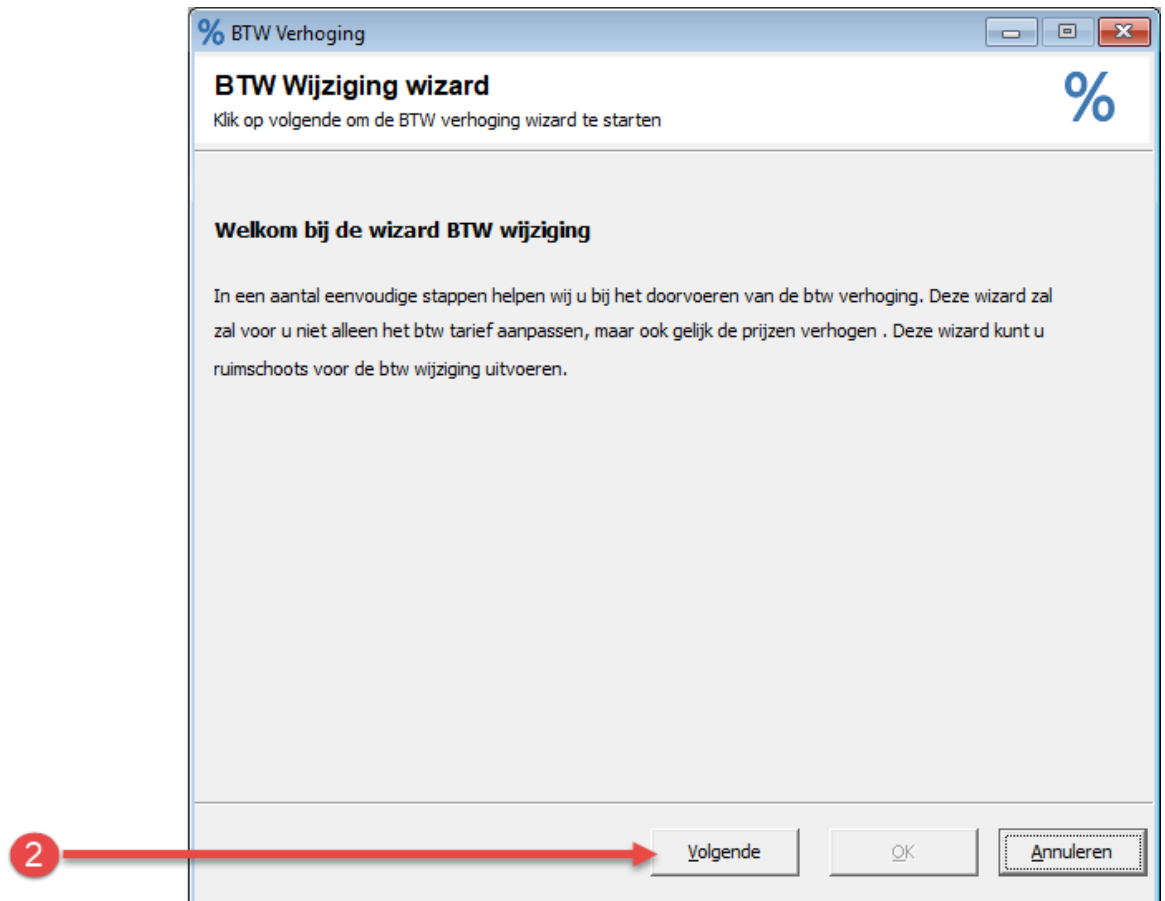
% BTW Verhoging

BTW Wijziging wizard

Klik op volgende om de BTW verhoging wizard te starten

%

Welkom bij de wizard BTW wijziging

In een aantal eenvoudige stappen helpen wij u bij het doorvoeren van de btw verhoging. Deze wizard zal zal voor u niet alleen het btw tarief aanpassen, maar ook gelijk de prijzen verhogen . Deze wizard kunt u ruimschoots voor de btw wijziging uitvoeren.

2

Volgende

OK

Annuleren